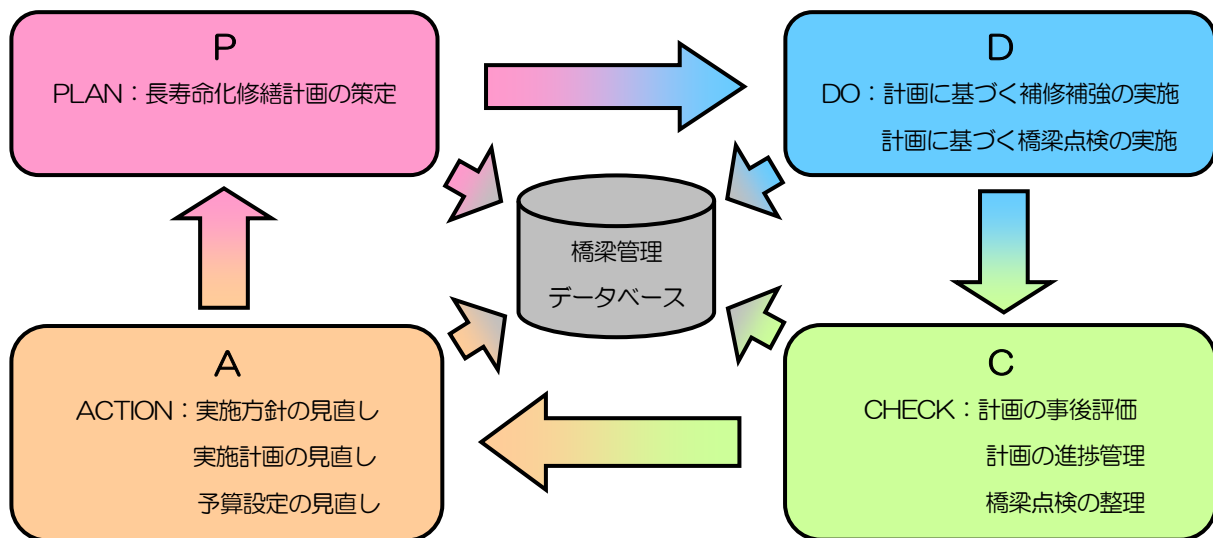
P
PLAN：長寿命化修繕計画の策定

D
DO：計画に基づく補修補強の実施
計画に基づく橋梁点検の実施

橋梁管理
データベース

A
ACTION：実施方針の見直し
実施計画の見直し
予算設定の見直し

C
CHECK：計画の事後評価
計画の進捗管理
橋梁点検の整理